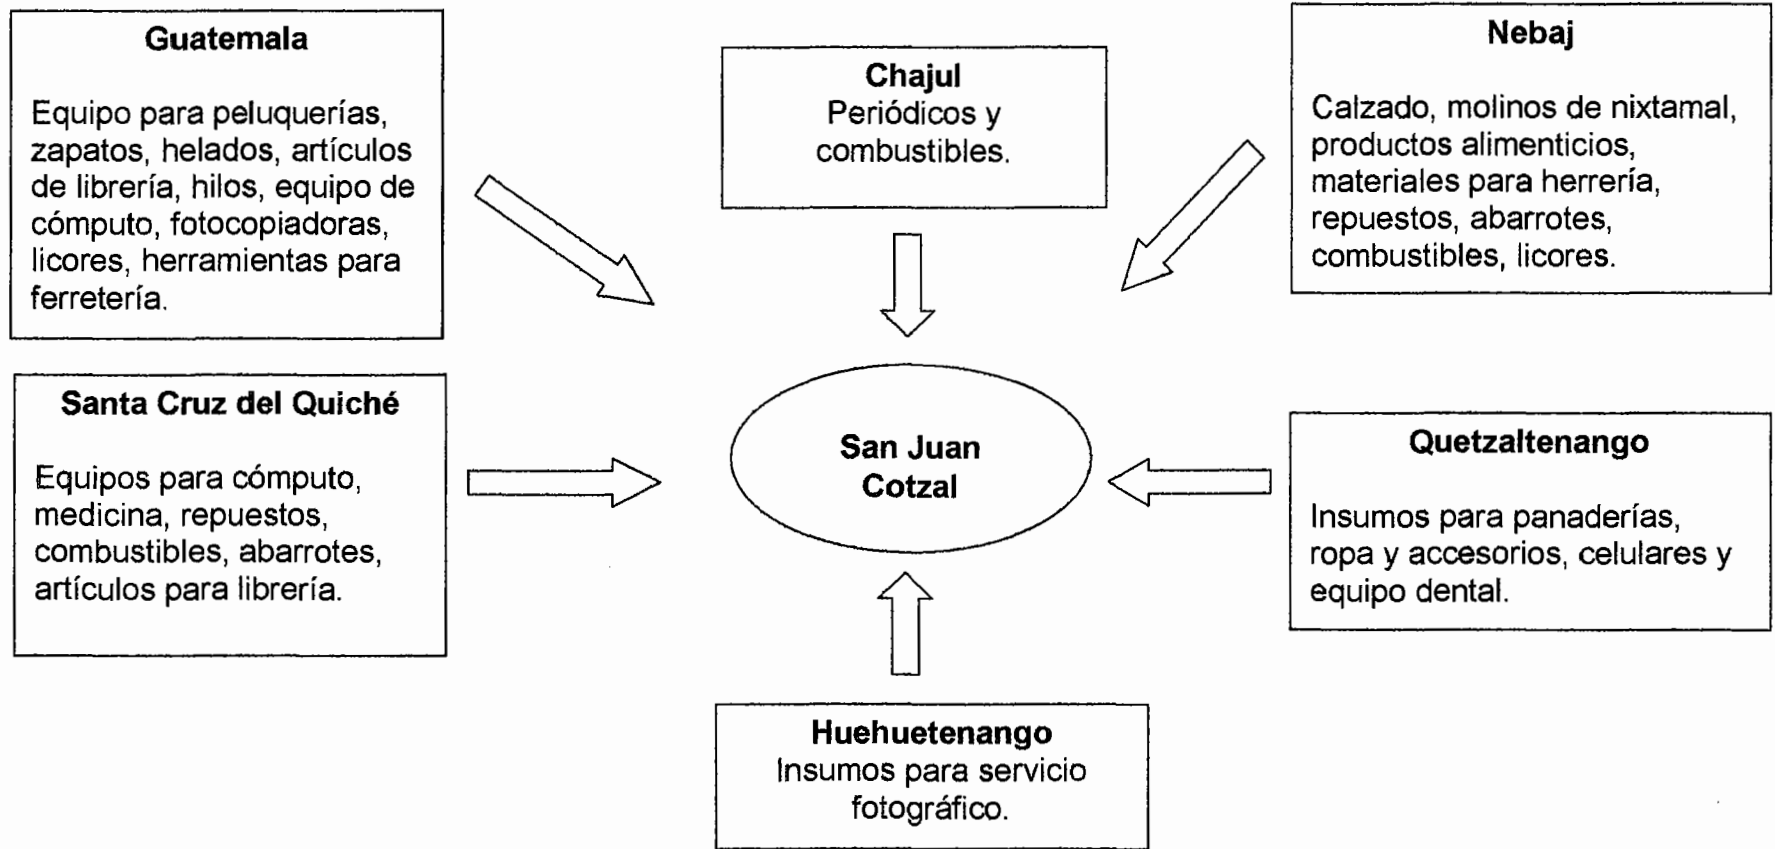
Guatemala

Equipo para peluquerías, zapatos, helados, artículos de librería, hilos, equipo de cómputo, fotocopiadoras, licores, herramientas para ferretería.

Chajul
Periódicos y combustibles.

Nebaj

Calzado, molinos de nixtamal, productos alimenticios, materiales para herrería, repuestos, abarrotes, combustibles, licores.

Santa Cruz del Quiché

Equipos para cómputo, medicina, repuestos, combustibles, abarrotes, artículos para librería.

San Juan Cotzal

Quetzaltenango

Insumos para panaderías, ropa y accesorios, celulares y equipo dental.

Huehuetenango
Insumos para servicio fotográfico.